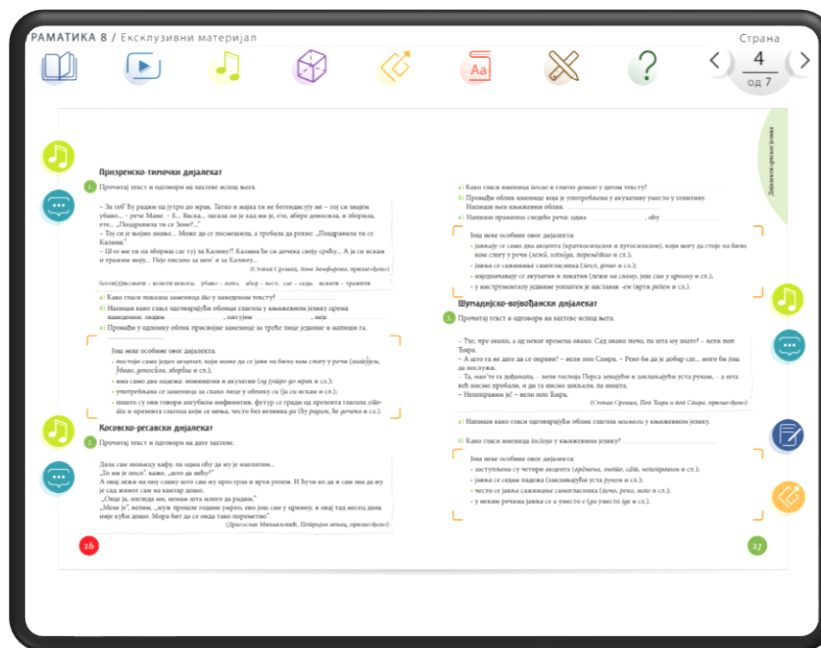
РАМАТИКА 8 / Ексклузивни материјал

Страна
4
од 7

Призренско-тимочки дијалекат

1. Прочитај текст и одговори на захтеве испод њега.

– За теб' ћу радим од јутро до мрак. Татко и мајка ги не бегендисују ме – тој си видем убаво... – рече Маке. – Е... Васка... нагала ое је кад ме је, оте, вибре донесела, и збориле, ете... „Поздравила ти се Зоне?..."
– Тој си је њојно знање... Може да се поснелила, а требала да рекне: „Поздравила ти се Калина."
– Ш'о ме ти за зборнаш сас ту) за Калину?! Калина ће си дочека своју срећу... А ја са искам и тражим мојy... Пејо тисоно за мен' и за Калину...

(Стеван Сремац, Зона Замфирова, прилагођено)

бегендисовати – волети некога, убаво – лепо, вибре – вест, сас – сада, искати – тражити

а) Како гласи показна заменица ја у наведеном тексту?
б) Напиши како гласи одговарајући облик глагола у књижевном језику према наведеним: знаје ______ , пострајом ______ , мој ______
в) Промени у одговарају облик присвојне заменице за треће лице једнине и напиши га.

Још неке особине овог дијалекта:
• постоји само један акценат, који може да се јави на било ком слогу у речи (ђа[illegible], ђавао, домосели, зборim и сл.);
• има само два падежа: номинатив и акузатив (од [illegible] до мрак и сл.);
• употребљава се заменица за сваки лице у облику си (ја си искам и сл.);
• пошто су ови говори изгубили инфинитив, футур се гради од презента глагола хтети и презента глагола који се мења, често без везника да (ћу радим, ће дочека и сл.).

Косовско-ресавски дијалекат

2. Прочитај текст и одговори на дате захтеве.

Дала сам њизину кафу, па одма обу да му је написати...
„То ми је посо", каже, „дете да вићу?"
А опај лежи на ону славу што сам му простира и вргн ротем. И бути ко да н сам она да му је сад живот сам на кантар доно.
„Онде је, изгледа ми, немам што лтого да радим."
„Мене је", велим, „жуп прошли године умрео, ево још сам у црнину, и овај тад место дана мије куће дошо. Мора бит да се овде тако нормотко".

(Драгослав Михаиловић, Петријин венац, прилагођено)

26

а) Како гласи именица kosao и глагол донео у датом тексту?
б) Промени облик именице која је употребљена у акузативу уместо у генитиву. Напиши њен књижевни облик.
в) Напиши правилно следеће речи: одма ______ , обу ______

Још неке особине овог дијалекта:
• јављају се само два акцента (краткосилазни и дугосилазни), који могу да стоје на било ком слогу у речи (љеб, хоћеш, доређивао и сл.);
• јавља се сажимање самогласника (досо, рече и сл.);
• изједначавају се акузатив и локатив (лежи на славу, још сам у црнину и сл.);
• у инструменталу једнине употребљава се наставак -ем (врти рођем и сл.).

Шумадијско-војвођански дијалекат

3. Прочитај текст и одговори на захтеве испод њега.

– Тко, пре овако, а од неког времена овако. Сад овако почео, па шта му знате? – вели поп Ћира.
– А што га не даш да се окрави? – вели поп Спира. – Рекo би да је добар сат... него би јоћ да послужи.
– Та, нав'те та добрћавим, – вели госпођа Перса завијајући и заклањајући уста руком, – а шта већ нисмо пробали, и да га нисмо шиљали, па ништа.
– Непоправи је! – вели поп Ћира.

(Стеван Сремац, Поп Ћира и поп Спира, прилагођено)

а) Напиши како гласи одговарајући облик глагола шиљати у књижевном језику.
б) Како гласи именица госпођа у књижевном језику?

Још неке особине овог дијалекта:
• заступљена су четири акцента (арђачина, знате, сайт, непоправљиви и сл.);
• јавља се сажимање (заклањајући уста руком и сл.);
• често се јавља сажимање самогласника (почо, рекo, моо и сл.);
• у неким речима јавља се и уместо ђ (да уместо ђе и сл.).

27

Дијалекти српског језика